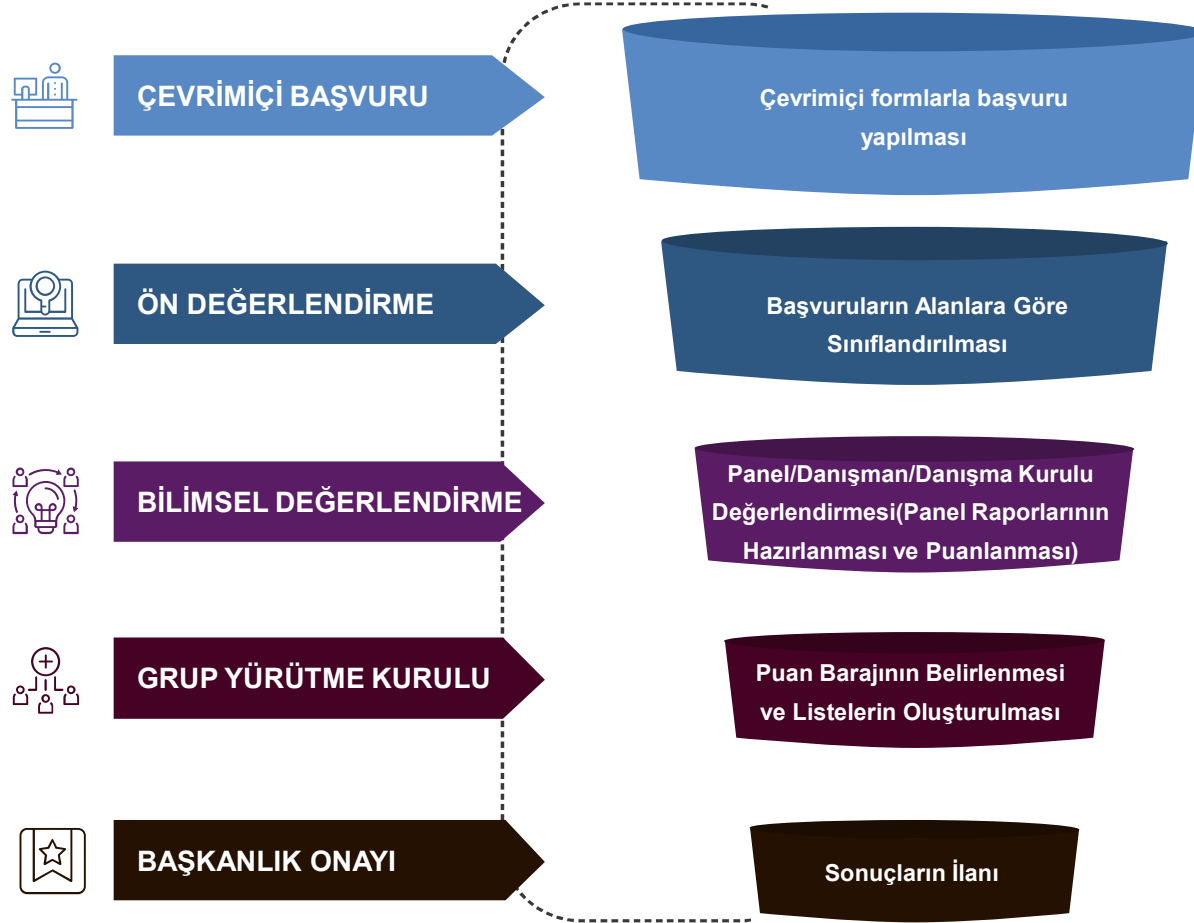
ÇEVRİMİÇİ BAŞVURU

Çevrimiçi formlarla başvuru yapılması

ÖN DEĞERLENDİRME

Başvuruların Alanlara Göre Sınıflandırılması

BİLİMSEL DEĞERLENDİRME

Panel/Danışman/Danışma Kurulu Değerlendirmesi(Panel Raporlarının Hazırlanması ve Puanlanması)

GRUP YÜRÜTME KURULU

Puan Barajının Belirlenmesi ve Listelerin Oluşturulması

BAŞKANLIK ONAYI

Sonuçların İlanı